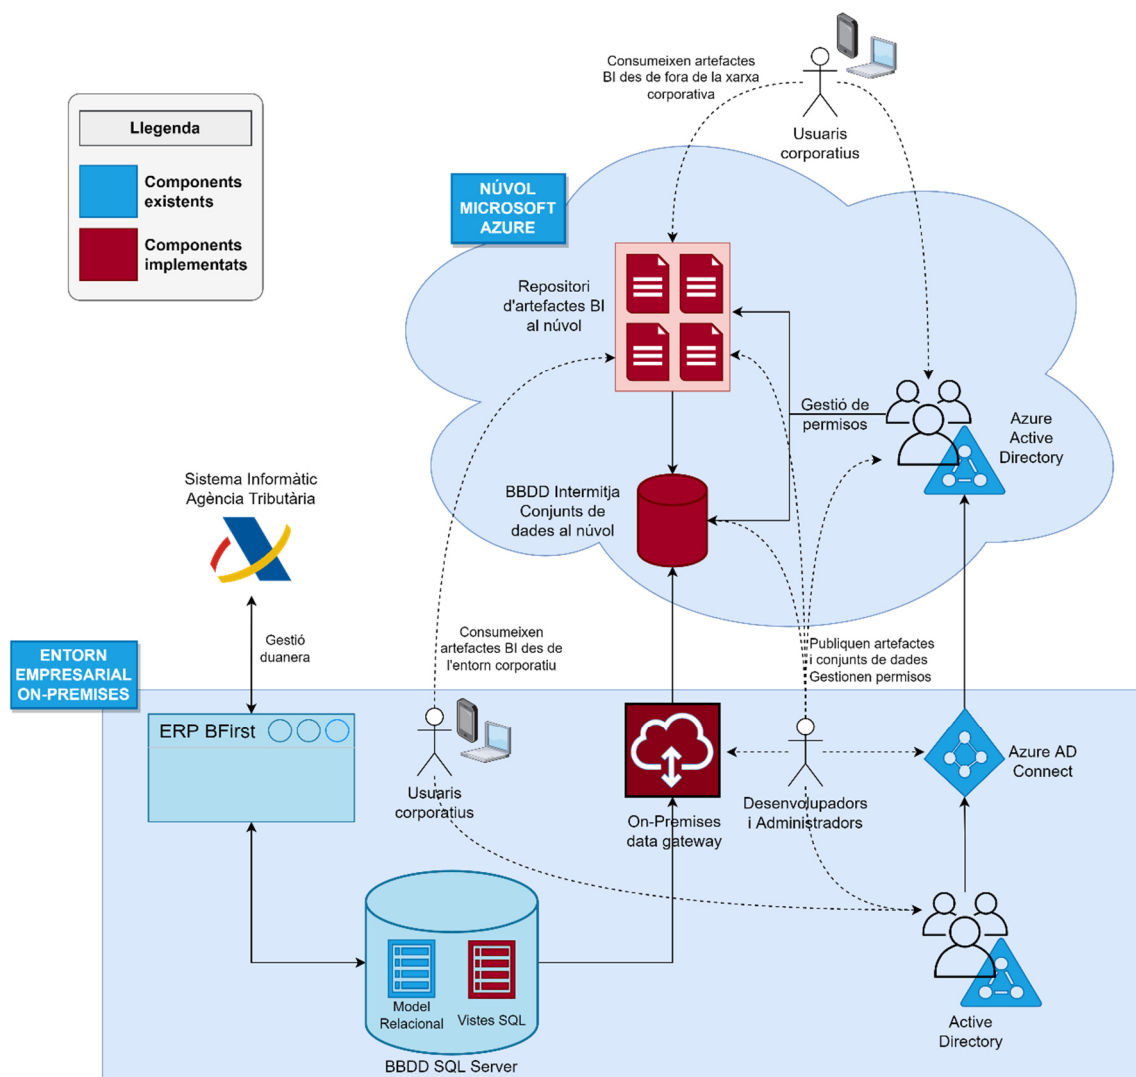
Llegenda

Components existents

Components implementats

Consumeixen artefactes BI des de fora de la xarxa corporativa

Usuaris corporatius

NÚVOL MICROSOFT AZURE

Repositori d'artefactes BI al núvol

Gestió de permisos

Azure Active Directory

BBDD Intermitja Conjunts de dades al núvol

Sistema Informàtic Agència Tributària

Gestió duanera

ENTORN EMPRESARIAL ON-PREMISES

Consumeixen artefactes BI des de l'entorn corporatiu

Publiquen artefactes i conjunts de dades Gestionen permisos

ERP BFirst

Usuaris corporatius

On-Premises data gateway

Desenvolupadors i Administradors

Azure AD Connect

Model Relacional

Vistes SQL

BBDD SQL Server

Active Directory